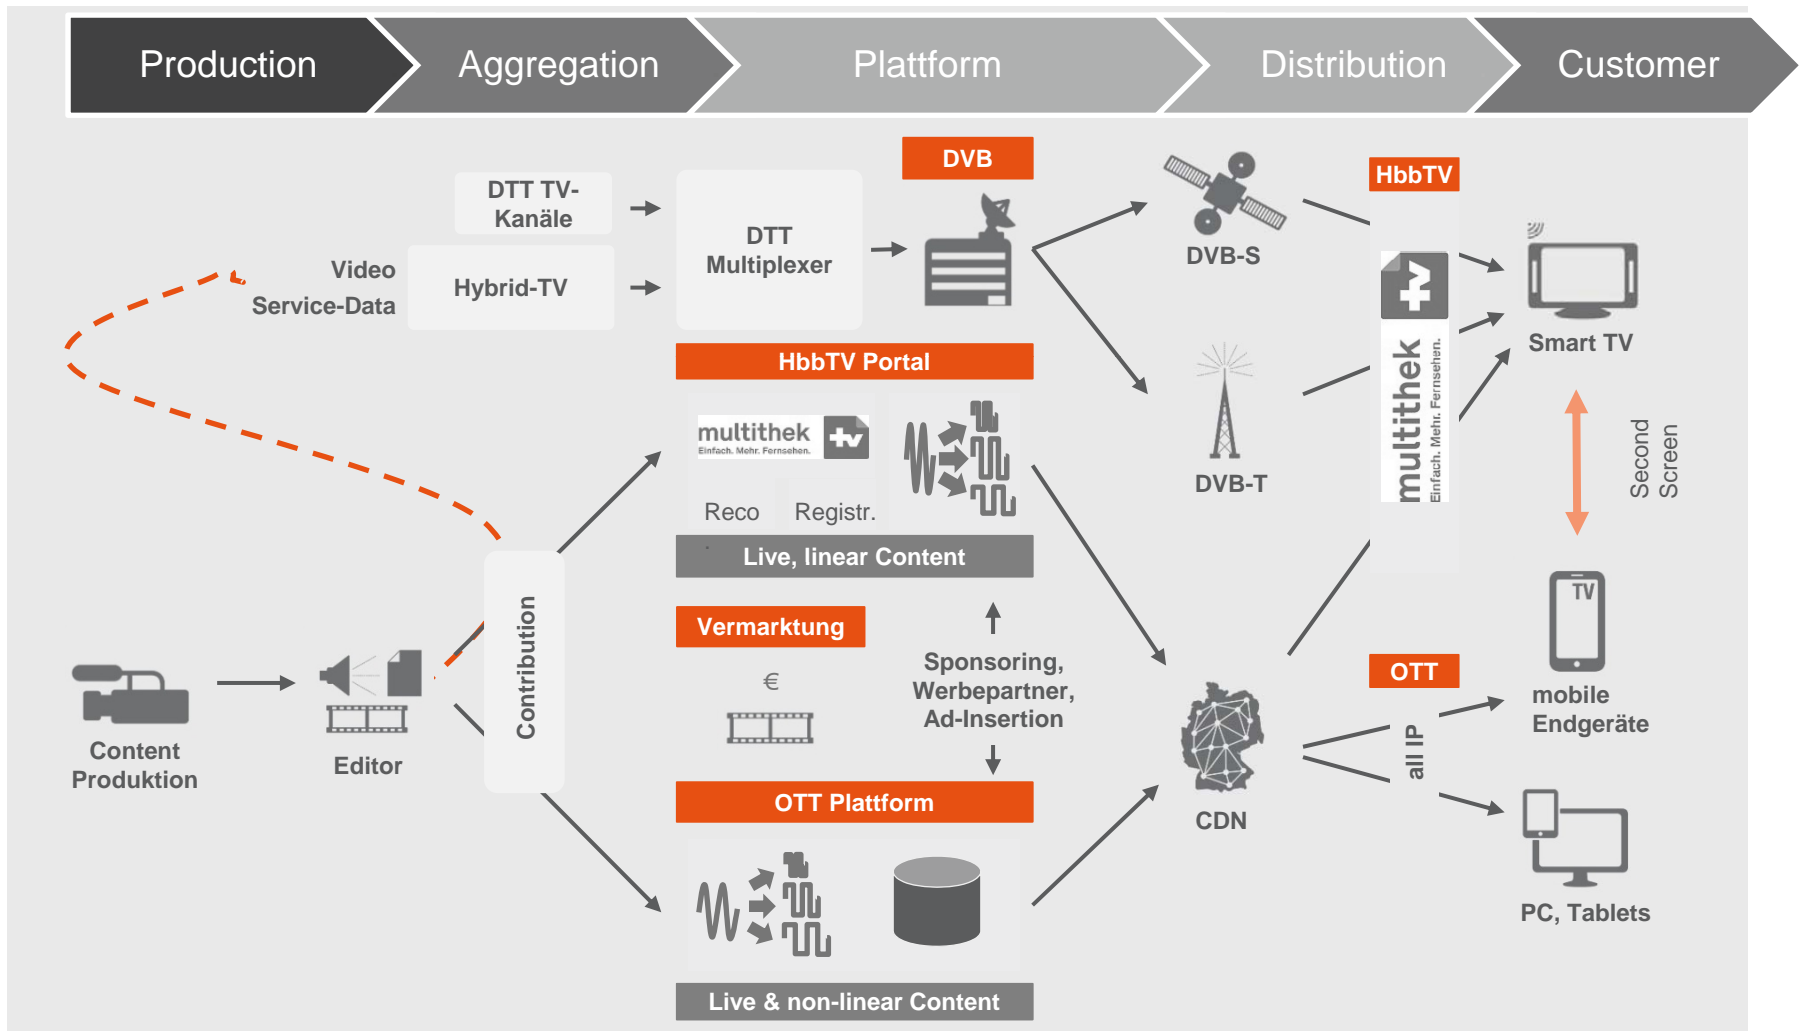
Production
Aggregation
Plattform
Distribution
Customer

DVB
DTT TV-Kanäle
DTT Multiplexer
Video Service-Data
Hybrid-TV
DVB-S
HbbTV
Smart TV
HbbTV Portal
multithek Einfach. Mehr. Fernsehen.
Reco
Registr.
DVB-T
multithek Einfach. Mehr. Fernsehen.
Second Screen
Live, linear Content
Vermarktung
€
Sponsoring, Werbepartner, Ad-Insertion
Contribution
Content Produktion
Editor
TV
mobile Endgeräte
OTT
all IP
CDN
OTT Plattform
PC, Tablets
Live & non-linear Content